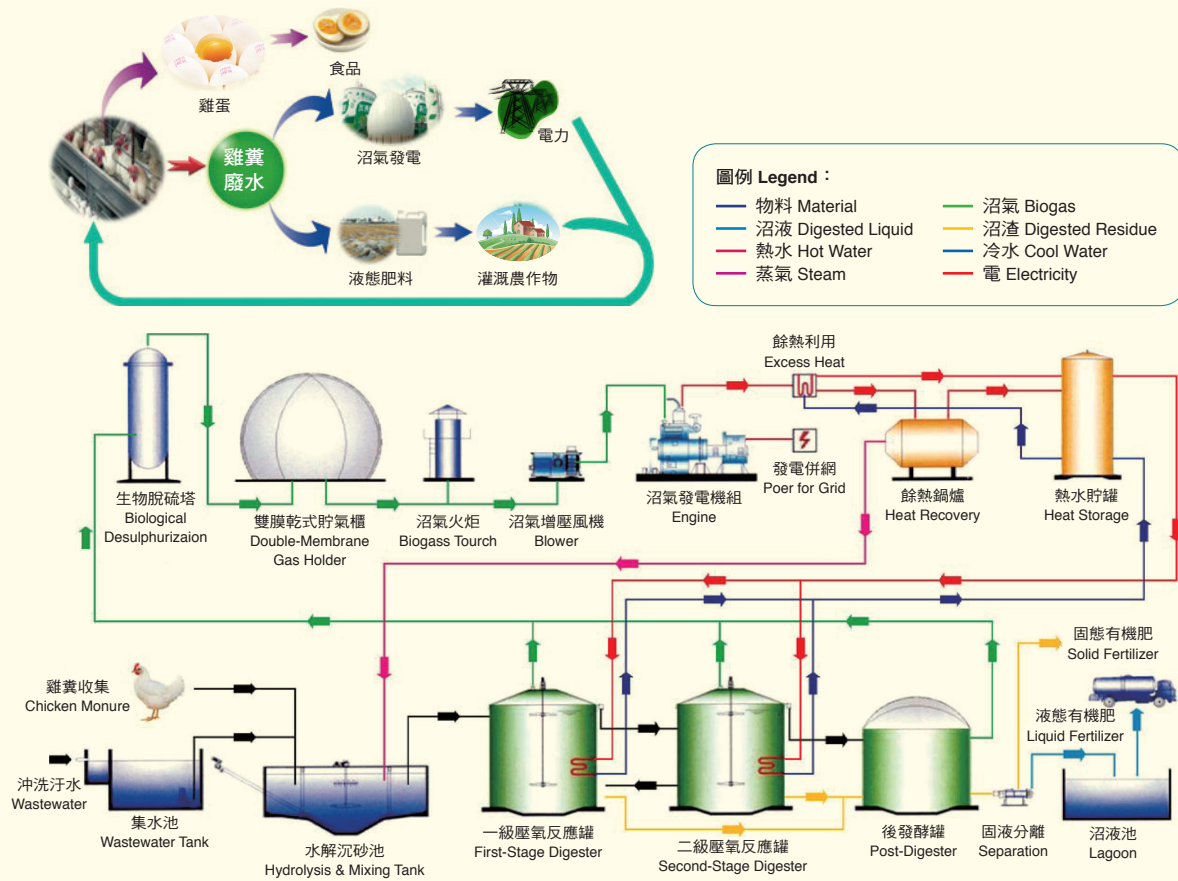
食品

雞蛋

雞糞
廢水

沼氣發電

電力

液態肥料

灌溉農作物

圖例 Legend：
物料 Material
沼液 Digested Liquid
熱水 Hot Water
蒸氣 Steam
沼氣 Biogas
沼渣 Digested Residue
冷水 Cool Water
電 Electricity

餘熱利用
Excess Heat

生物脫硫塔
Biological Desulphurizaion

雙膜乾式貯氣櫃
Double-Membrane Gas Holder

沼氣火炬
Biogass Tourch

沼氣增壓風機
Blower

沼氣發電機組
Engine

發電併網
Poer for Grid

餘熱鍋爐
Heat Recovery

熱水貯罐
Heat Storage

固態有機肥
Solid Fertilizer

雞糞收集
Chicken Monure

液態有機肥
Liquid Fertilizer

沖洗汙水
Wastewater

集水池
Wastewater Tank

水解沉砂池
Hydrolysis & Mixing Tank

一級壓氧反應罐
First-Stage Digester

二級壓氧反應罐
Second-Stage Digester

後發酵罐
Post-Digester

固液分離
Separation

沼液池
Lagoon